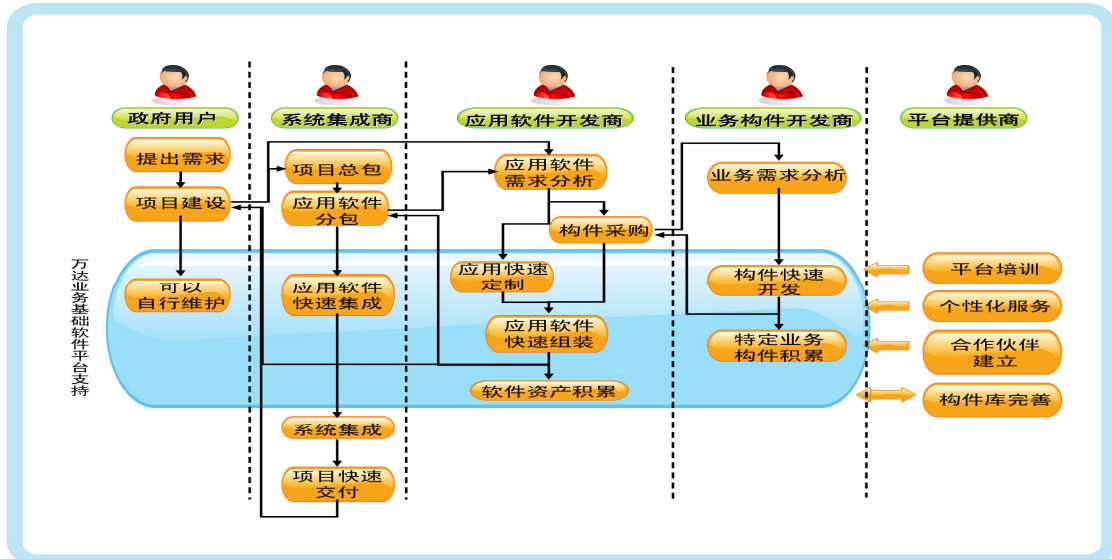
政府用户

系统集成商

应用软件开发商

业务构件开发商

平台提供商

提出需求

项目建设

可以自行维护

项目总包

应用软件分包

应用软件快速集成

系统集成

项目快速交付

应用软件需求分析

构件采购

应用快速定制

应用软件快速组装

软件资产积累

业务需求分析

构件快速开发

特定业务构件积累

平台培训

个性化服务

合作伙伴建立

构件库完善

万达业务基础软件平台支持